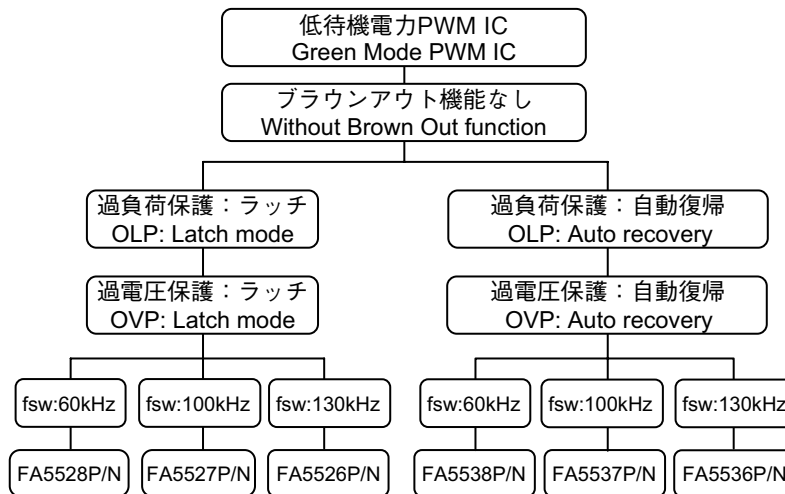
低待機電力PWM IC
Green Mode PWM IC

ブラウンアウト機能なし
Without Brown Out function

過負荷保護：ラッチ
OLP: Latch mode

過電圧保護：ラッチ
OVP: Latch mode

fsw:60kHz

FA5528P/N

fsw:100kHz

FA5527P/N

fsw:130kHz

FA5526P/N

過負荷保護：自動復帰
OLP: Auto recovery

過電圧保護：自動復帰
OVP: Auto recovery

fsw:60kHz

FA5538P/N

fsw:100kHz

FA5537P/N

fsw:130kHz

FA5536P/N